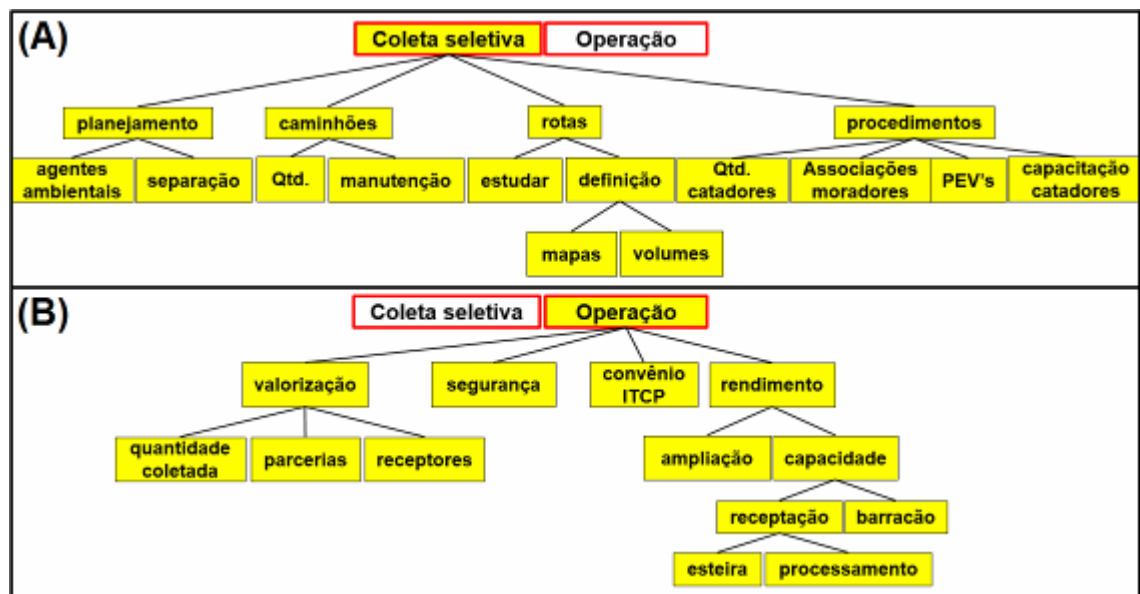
(A)

Coleta seletiva | Operação

planejamento

agentes ambientais | separação

caminhões

Qtd. | manutenção

rotas

estudar | definição

mapas | volumes

procedimentos

Qtd. catadores | Associações moradores | PEV's | capacitação catadores

(B)

Coleta seletiva | Operação

valorização

quantidade coletada | parcerias | receptores

segurança

convênio ITCP

rendimento

ampliação | capacidade

receptação | barracão

esteira | processamento